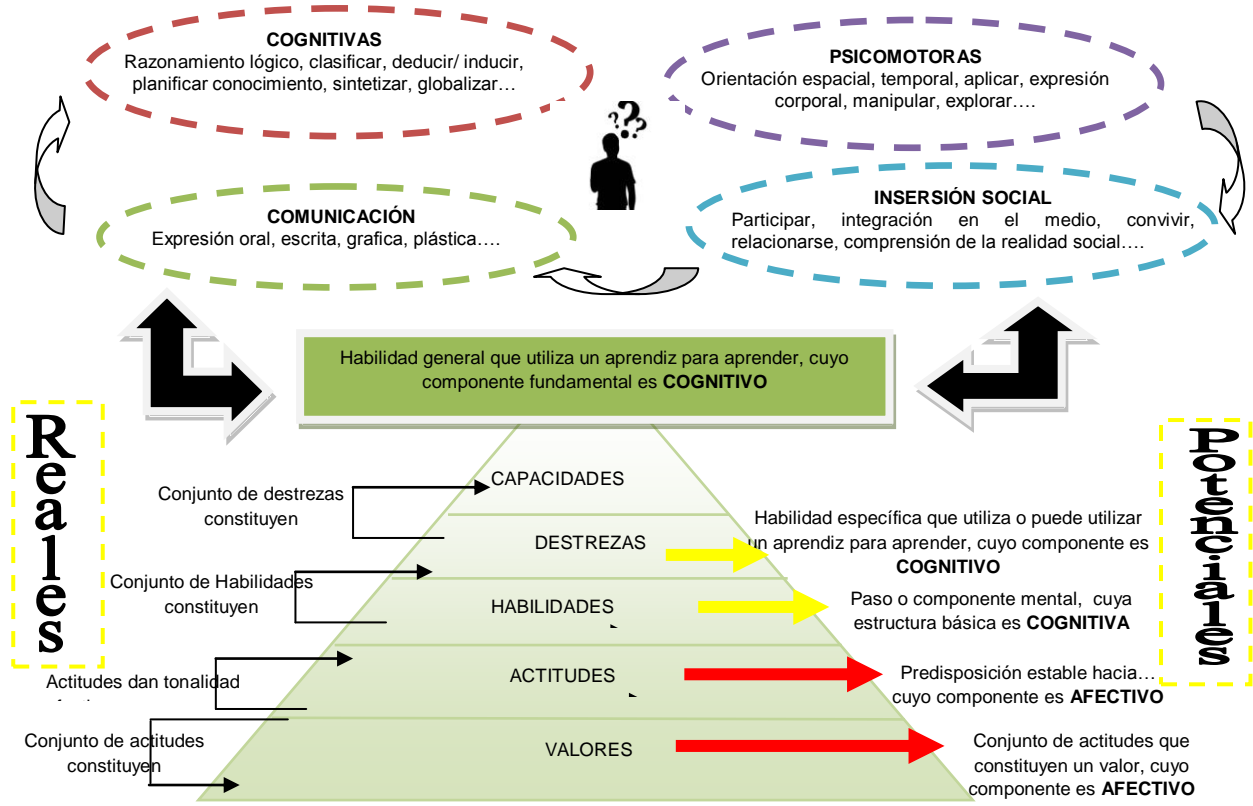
COGNITIVAS
Razonamiento lógico, clasificar, deducir/ inducir, planificar conocimiento, sintetizar, globalizar…

PSICOMOTORAS
Orientación espacial, temporal, aplicar, expresión corporal, manipular, explorar….

COMUNICACIÓN
Expresión oral, escrita, grafica, plástica….

INSERSIÓN SOCIAL
Participar, integración en el medio, convivir, relacionarse, comprensión de la realidad social….

Habilidad general que utiliza un aprendiz para aprender, cuyo componente fundamental es COGNITIVO

Reales

Potenciales

Conjunto de destrezas constituyen

CAPACIDADES

DESTREZAS

Habilidad específica que utiliza o puede utilizar un aprendiz para aprender, cuyo componente es COGNITIVO

Conjunto de Habilidades constituyen

HABILIDADES

Paso o componente mental, cuya estructura básica es COGNITIVA

Actitudes dan tonalidad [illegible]

ACTITUDES

Predisposición estable hacia… cuyo componente es AFECTIVO

Conjunto de actitudes constituyen

VALORES

Conjunto de actitudes que constituyen un valor, cuyo componente es AFECTIVO